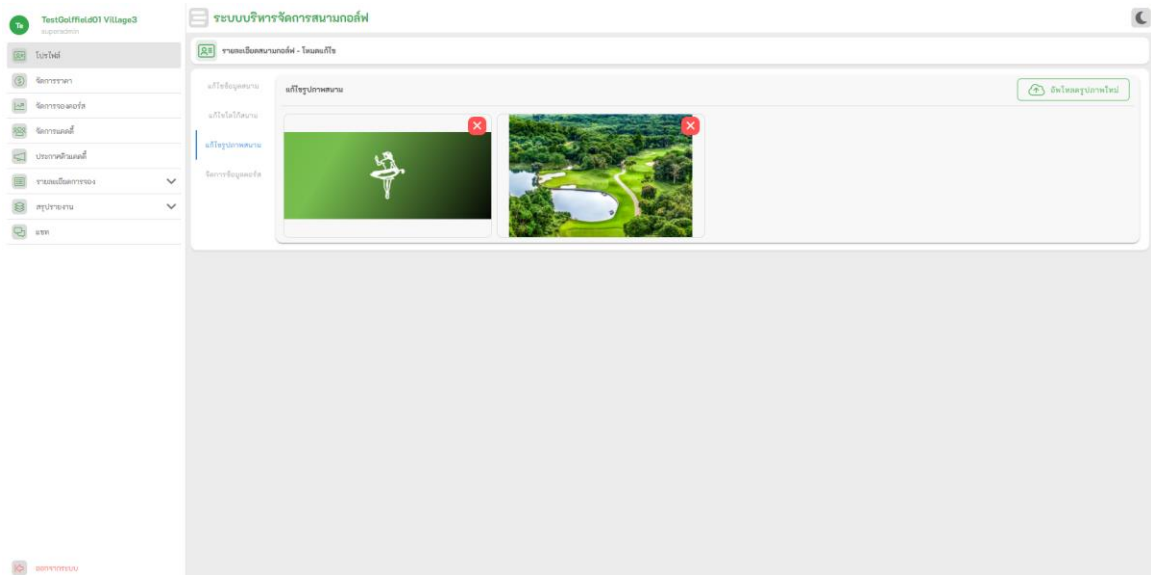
Te TestGolffield01 Village3
superadmin

ระบบบริหารจัดการสนามกอล์ฟ

โปรไฟล์
จัดการราคา
จัดการจองคอร์ส
จัดการแคดดี้
ประกาศตัวแคดดี้
รายละเอียดการจอง
สรุปรายงาน
แชท

ออกจากระบบ

รายละเอียดสนามกอล์ฟ - โหมดแก้ไข

แก้ไขข้อมูลสนาม
แก้ไขโลโก้สนาม
แก้ไขรูปภาพสนาม
จัดการข้อมูลคอร์ส

แก้ไขรูปภาพสนาม

อัพโหลดรูปภาพใหม่